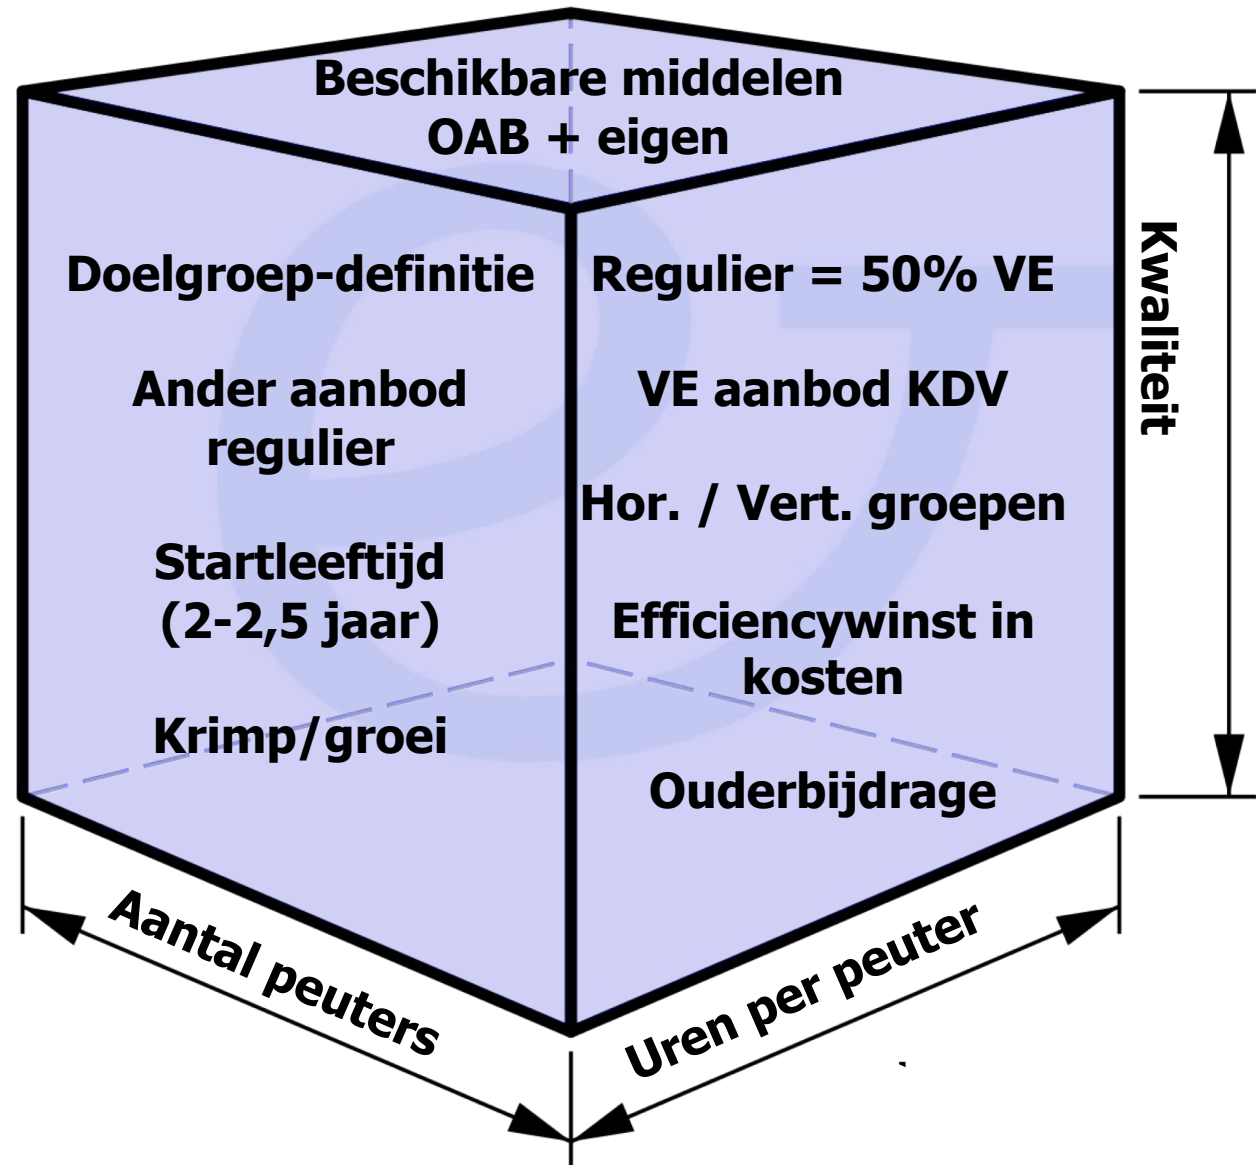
Beschikbare middelen
OAB + eigen

Doelgroep-definitie

Ander aanbod regulier

Startleeftijd (2-2,5 jaar)

Krimp/groei

Regulier = 50% VE

VE aanbod KDV

Hor. / Vert. groepen

Efficiencywinst in kosten

Ouderbijdrage

Kwaliteit

Aantal peuters

Uren per peuter